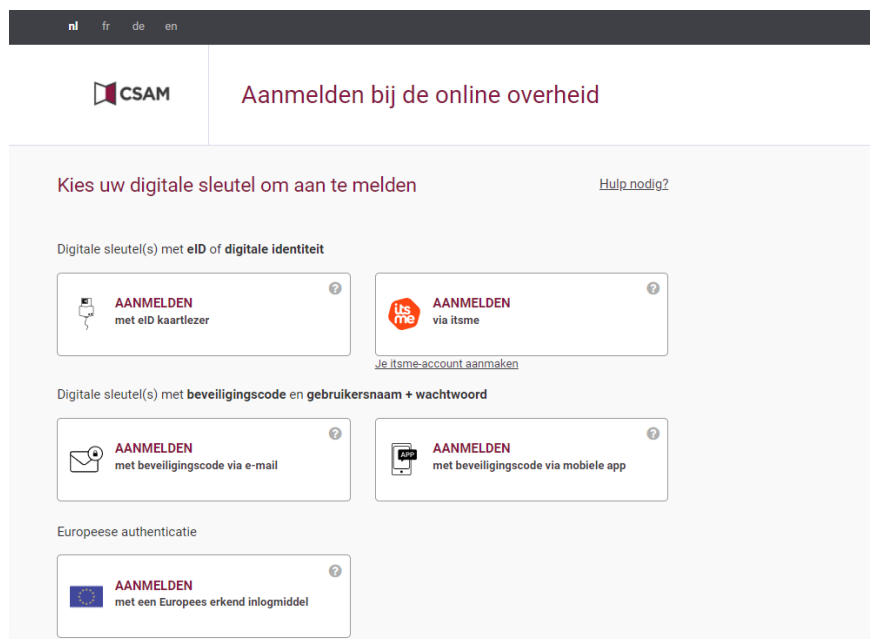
nl fr de en

CSAM

Aanmelden bij de online overheid

Kies uw digitale sleutel om aan te melden

Hulp nodig?

Digitale sleutel(s) met **eID** of **digitale identiteit**

AANMELDEN
met eID kaartlezer

itsme

AANMELDEN
via itsme

Je itsme-account aanmaken

Digitale sleutel(s) met **beveiligingscode** en **gebruikersnaam + wachtwoord**

AANMELDEN
met beveiligingscode via e-mail

APP

AANMELDEN
met beveiligingscode via mobiele app

Europeese authenticatie

AANMELDEN
met een Europees erkend inlogmiddel